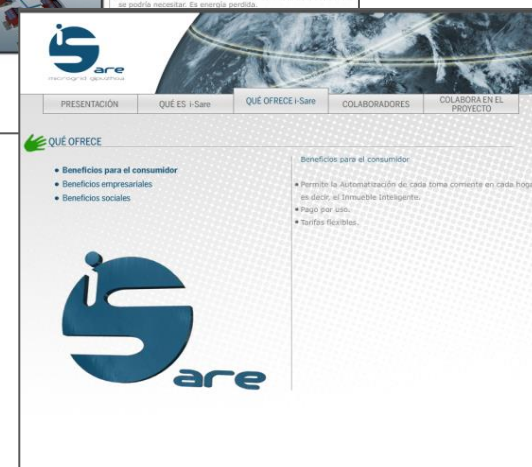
se podría necesitar. Es energía perdida.

i Sare
microgrid gipuzkoa

PRESENTACIÓN | QUÉ ES i-Sare | QUÉ OFRECE i-Sare | COLABORADORES | COLABORA EN EL PROYECTO

QUÉ OFRECE

• Beneficios para el consumidor
• Beneficios empresariales
• Beneficios sociales

Beneficios para el consumidor

• Permite la Automatización de cada toma corriente en cada hogar, es decir, el Inmueble Inteligente.
• Pago por uso.
• Tarifas flexibles.

i Sare